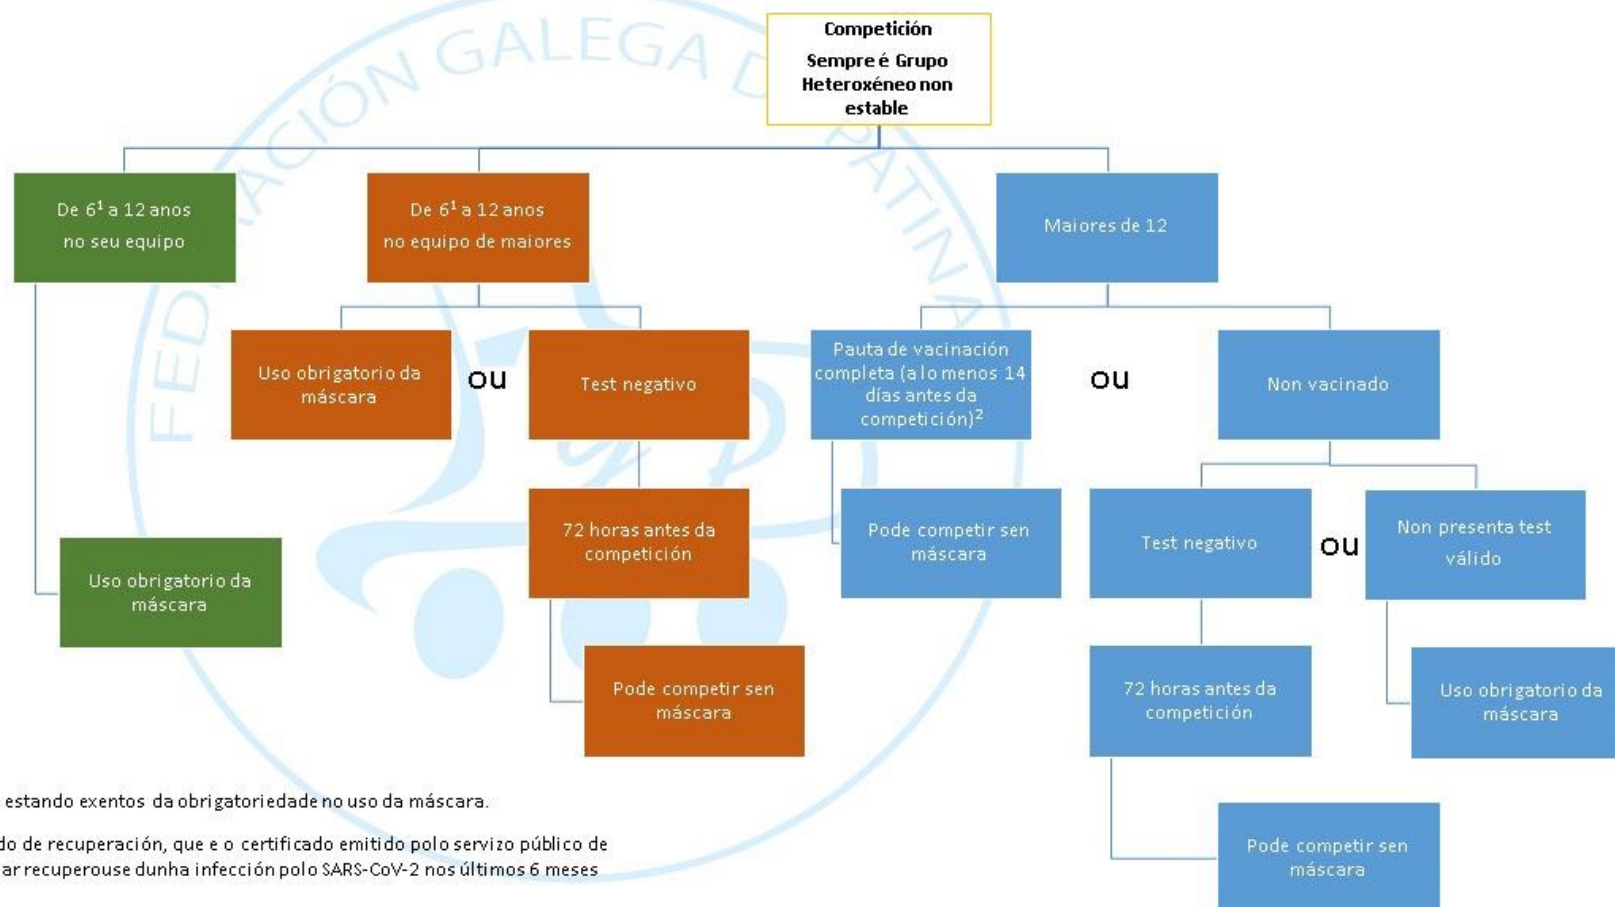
Competición

Sempre é Grupo Heteroxéneo non estable

De $6^1$ a 12 anos no seu equipo

De $6^1$ a 12 anos no equipo de maiores

Maiores de 12

Uso obrigatorio da máscara

ou

Test negativo

Pauta de vacinación completa (a lo menos 14 días antes da competición)$^2$

ou

Non vacinado

72 horas antes da competición

Pode competir sen máscara

Test negativo

ou

Non presenta test válido

Uso obrigatorio da máscara

Pode competir sen máscara

72 horas antes da competición

Uso obrigatorio da máscara

Pode competir sen máscara

estando exentos da obrigatoriedade no uso da máscara.

do de recuperación, que e o certificado emitido polo servizo público de ar recuperouse dunha infección polo SARS-CoV-2 nos últimos 6 meses

FEDERACIÓN GALEGA DE PATINAXE